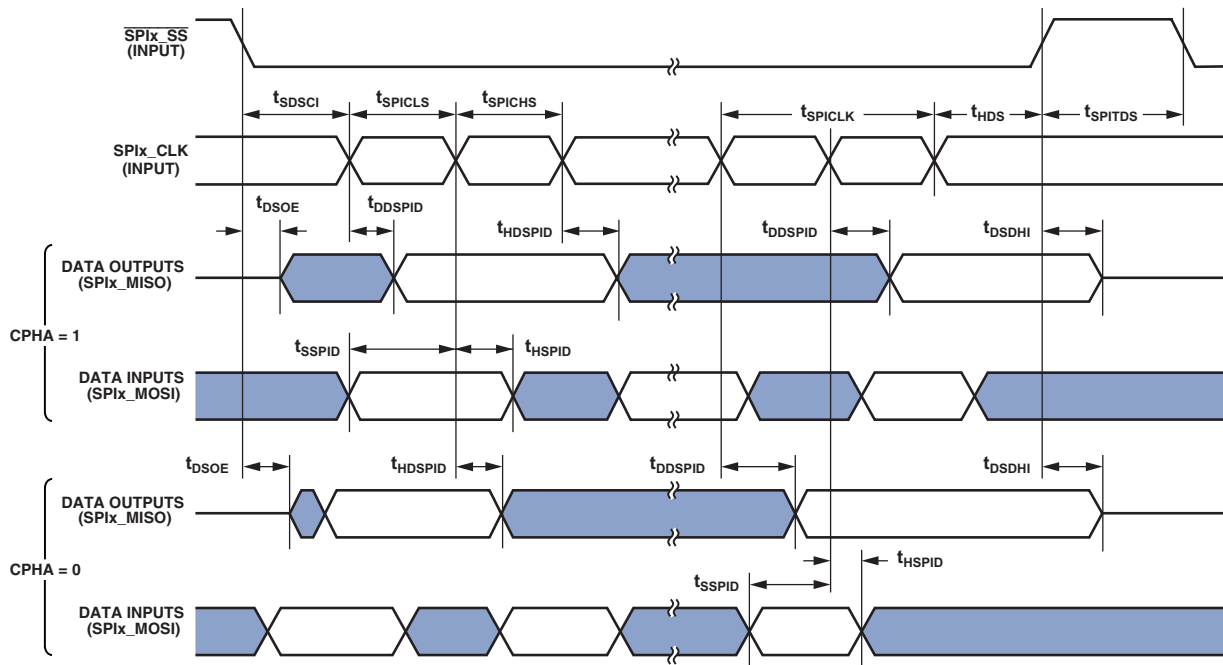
$\overline{\text{SPIx\_SS}}$
(INPUT)

$t_{SDSCI}$ $t_{SPICLS}$ $t_{SPICHS}$ $t_{SPICLK}$ $t_{HDS}$ $t_{SPITDS}$

SPIx_CLK
(INPUT)

$t_{DSOE}$ $t_{DDSPID}$ $t_{HDSPID}$ $t_{DDSPID}$ $t_{DSDHI}$

DATA OUTPUTS
(SPIx_MISO)

CPHA = 1

$t_{SSPID}$ $t_{HSPID}$

DATA INPUTS
(SPIx_MOSI)

$t_{DSOE}$ $t_{HDSPID}$ $t_{DDSPID}$ $t_{DSDHI}$

DATA OUTPUTS
(SPIx_MISO)

CPHA = 0

$t_{HSPID}$

$t_{SSPID}$

DATA INPUTS
(SPIx_MOSI)